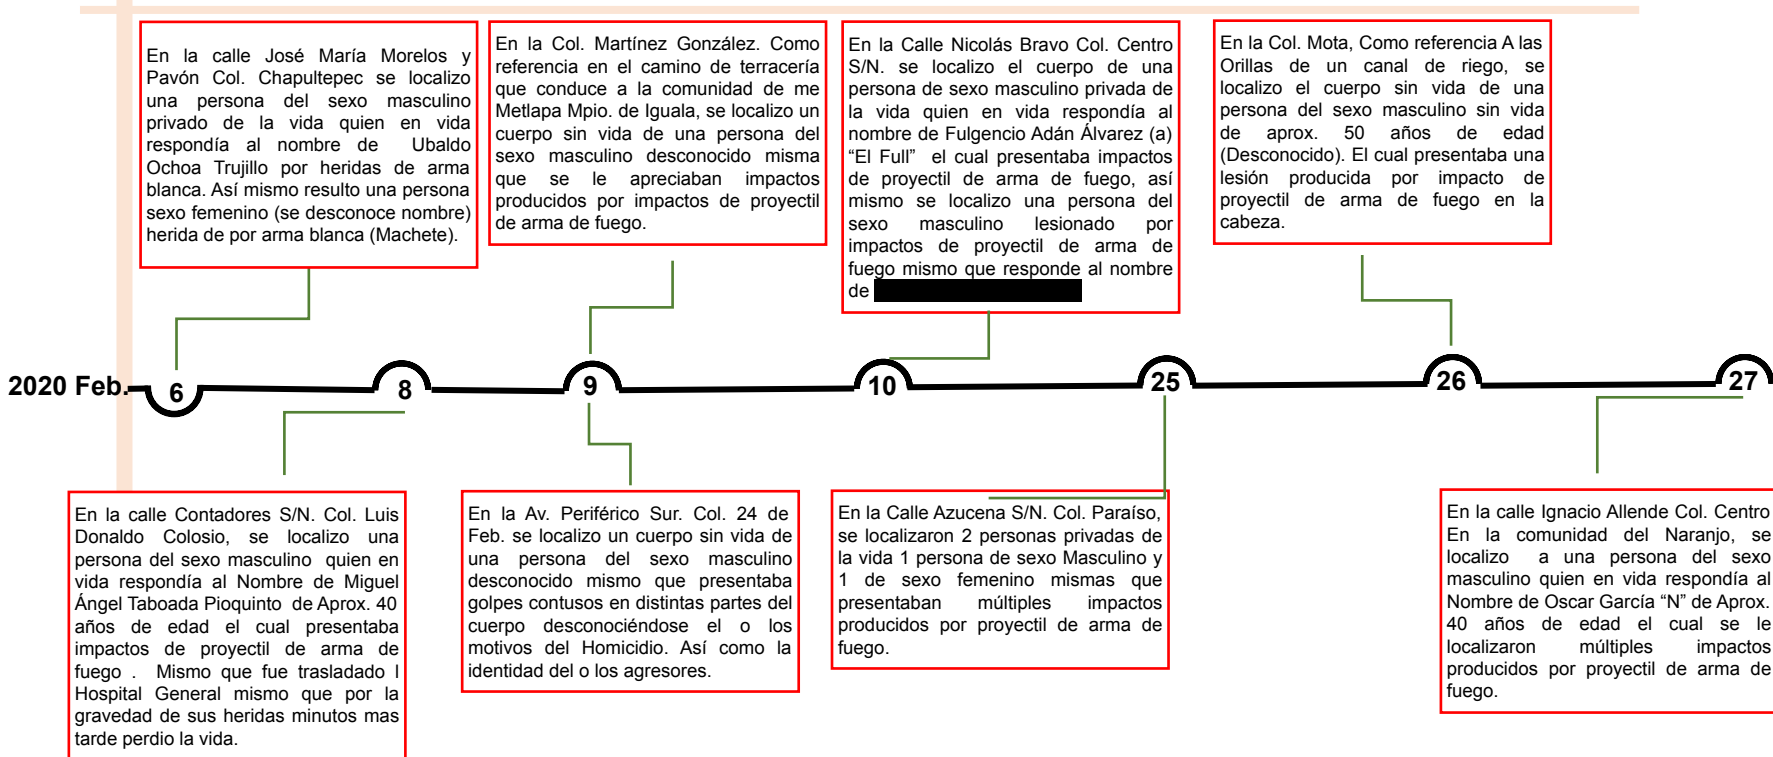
En la calle José María Morelos y Pavón Col. Chapultepec se localizo una persona del sexo masculino privado de la vida quien en vida respondía al nombre de Ubaldo Ochoa Trujillo por heridas de arma blanca. Así mismo resulto una persona sexo femenino (se desconoce nombre) herida de por arma blanca (Machete).

En la Col. Martínez González. Como referencia en el camino de terracería que conduce a la comunidad de me Metlapa Mpio. de Iguala, se localizo un cuerpo sin vida de una persona del sexo masculino desconocido misma que se le apreciaban impactos producidos por impactos de proyectil de arma de fuego.

En la Calle Nicolás Bravo Col. Centro S/N. se localizo el cuerpo de una persona de sexo masculino privada de la vida quien en vida respondía al nombre de Fulgencio Adán Álvarez (a) “El Full” el cual presentaba impactos de proyectil de arma de fuego, así mismo se localizo una persona del sexo masculino lesionado por impactos de proyectil de arma de fuego mismo que responde al nombre de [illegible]

En la Col. Mota, Como referencia A las Orillas de un canal de riego, se localizo el cuerpo sin vida de una persona del sexo masculino sin vida de aprox. 50 años de edad (Desconocido). El cual presentaba una lesión producida por impacto de proyectil de arma de fuego en la cabeza.

2020 Feb. 6 8 9 10 25 26 27

En la calle Contadores S/N. Col. Luis Donaldo Colosio, se localizo una persona del sexo masculino quien en vida respondía al Nombre de Miguel Ángel Taboada Pioquinto de Aprox. 40 años de edad el cual presentaba impactos de proyectil de arma de fuego . Mismo que fue trasladado l Hospital General mismo que por la gravedad de sus heridas minutos mas tarde perdio la vida.

En la Av. Periférico Sur. Col. 24 de Feb. se localizo un cuerpo sin vida de una persona del sexo masculino desconocido mismo que presentaba golpes contusos en distintas partes del cuerpo desconociéndose el o los motivos del Homicidio. Así como la identidad del o los agresores.

En la Calle Azucena S/N. Col. Paraíso, se localizaron 2 personas privadas de la vida 1 persona de sexo Masculino y 1 de sexo femenino mismas que presentaban múltiples impactos producidos por proyectil de arma de fuego.

En la calle Ignacio Allende Col. Centro En la comunidad del Naranjo, se localizo a una persona del sexo masculino quien en vida respondía al Nombre de Oscar García “N” de Aprox. 40 años de edad el cual se le localizaron múltiples impactos producidos por proyectil de arma de fuego.